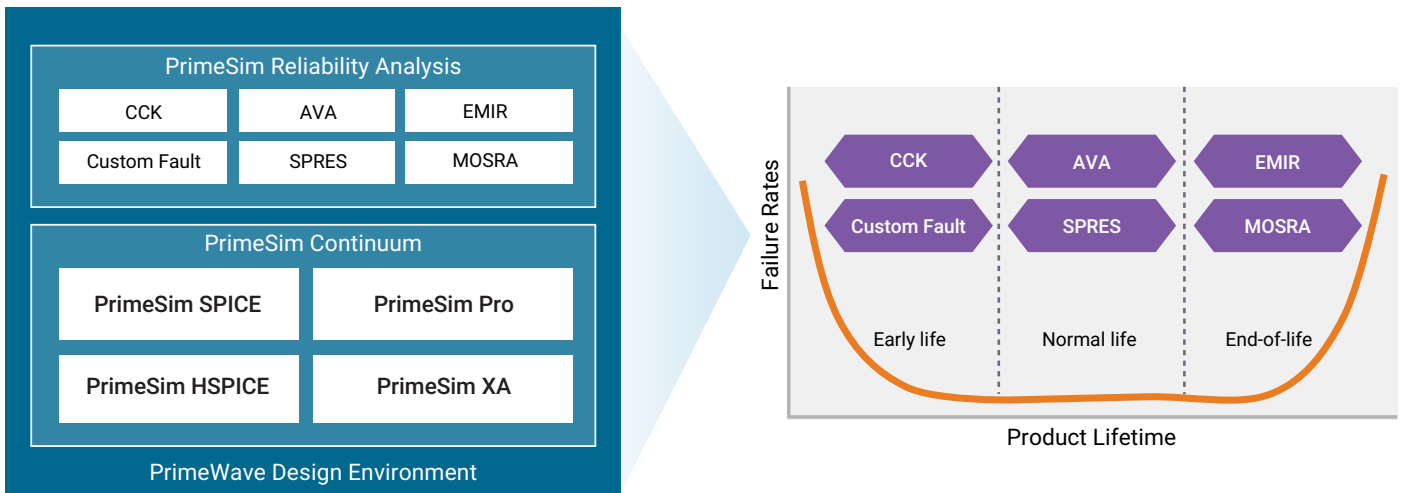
PrimeSim Reliability Analysis

CCK
AVA
EMIR
Custom Fault
SPRES
MOSRA

PrimeSim Continuum

PrimeSim SPICE
PrimeSim Pro
PrimeSim HSPICE
PrimeSim XA

PrimeWave Design Environment

Failure Rates

CCK
AVA
EMIR
Custom Fault
SPRES
MOSRA

Early life
Normal life
End-of-life

Product Lifetime